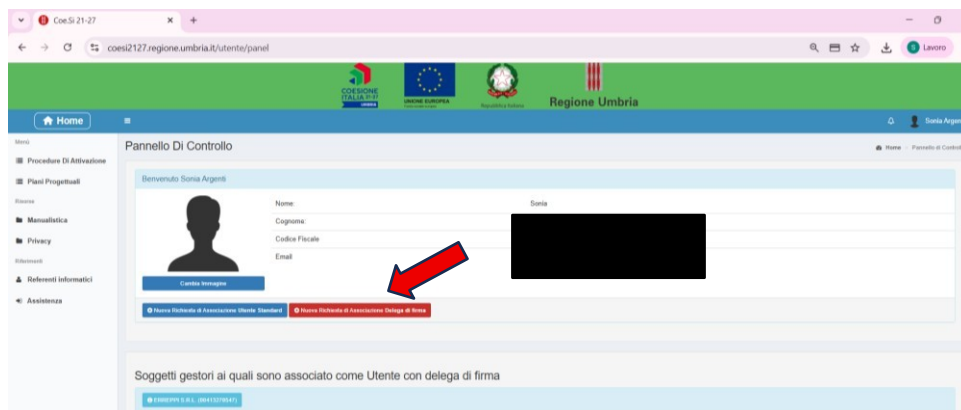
Coe.Si 21-27
coesi2127.regione.umbria.it/utente/panel
Lavoro

COESIONE ITALIA 21-27 UMBRIA
UNIONE EUROPEA
Repubblica Italiana
Regione Umbria

Home
Sonia Argenti

Menù
Procedure Di Attivazione
Piani Progettuali
Risorse
Manualistica
Privacy
Riferimenti
Referenti informatici
Assistenza

Pannello Di Controllo
Home / Pannello di Controllo

Benvenuto Sonia Argenti

Nome: Sonia
Cognome:
Codice Fiscale
Email

Cambia Immagine

Nuova Richiesta di Associazione Utente Standard
Nuova Richiesta di Associazione Delega di firma

Soggetti gestori ai quali sono associato come Utente con delega di firma

ERREPPI S.R.L. (00413270547)